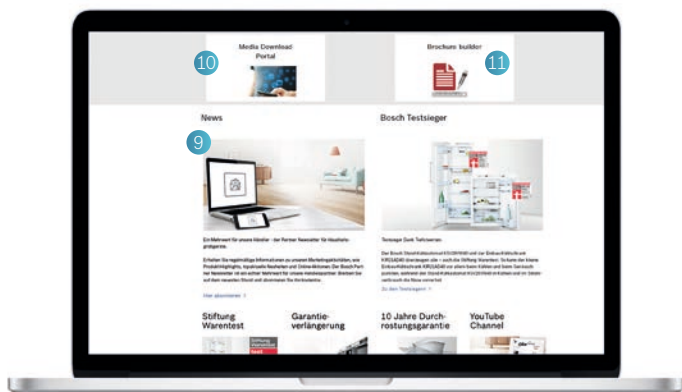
Media Download Portal

10

Brochure builder

11

News

9

Bosch Testsieger

Ein Mehrwert für unsere Händler - der Partner Newsletter für Hausgeräteprofis.

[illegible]

Hier abonnieren >

Testsieger Dank Tiefkühlen.

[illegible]

Zu den Testsiegern >

Stiftung Warentest

Garantieverlängerung

10 Jahre Durchrostungsgarantie

YouTube Channel